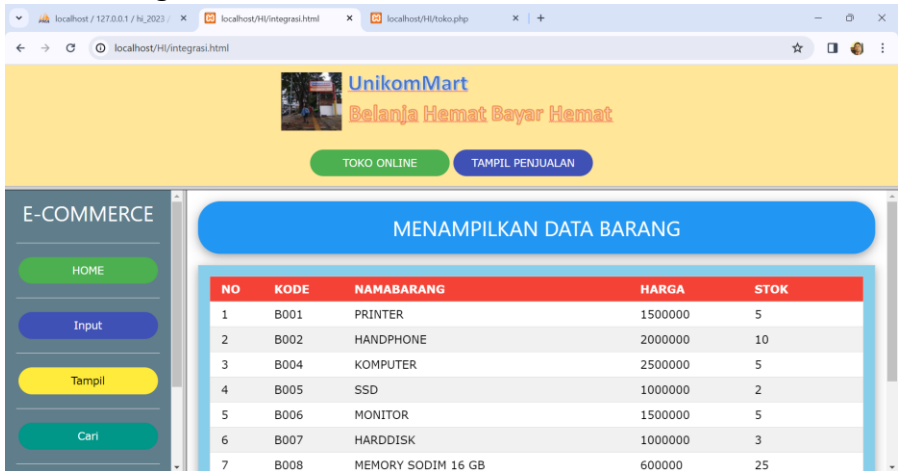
localhost / 127.0.0.1 / hi_2023 / × localhost/HI/integrasi.html × localhost/HI/toko.php × +

localhost/HI/integrasi.html

UnikomMart
Belanja Hemat Bayar Hemat

TOKO ONLINE TAMPIL PENJUALAN

E-COMMERCE

HOME

Input

Tampil

Cari

MENAMPILKAN DATA BARANG

| NO | KODE | NAMABARANG | HARGA | STOK |
|---|---|---|---|---|
| 1 | B001 | PRINTER | 1500000 | 5 |
| 2 | B002 | HANDPHONE | 2000000 | 10 |
| 3 | B004 | KOMPUTER | 2500000 | 5 |
| 4 | B005 | SSD | 1000000 | 2 |
| 5 | B006 | MONITOR | 1500000 | 5 |
| 6 | B007 | HARDDISK | 1000000 | 3 |
| 7 | B008 | MEMORY SODIM 16 GB | 600000 | 25 |